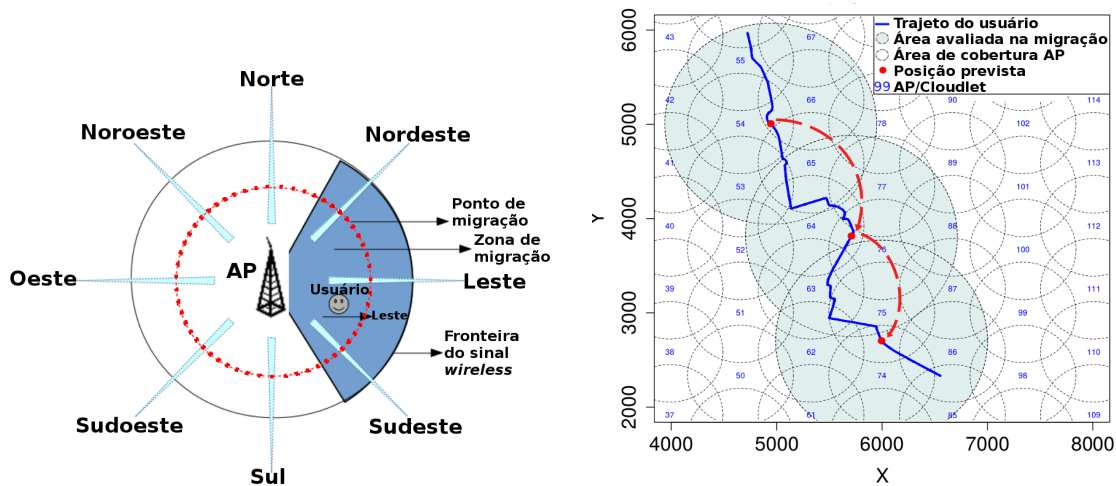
Norte

Noroeste

Nordeste

Ponto de migração

Zona de migração

Oeste

AP

Usuário

Leste

Leste

Fronteira do sinal *wireless*

Sudoeste

Sudeste

Sul

Trajeto do usuário
Área avaliada na migração
Área de cobertura AP
Posição prevista
99 AP/Cloudlet

6000
5000
4000
3000
2000

Y

4000 5000 6000 7000 8000

X

43 67
55
42 66 90 114
54 78 102
41 65 89 113
53 77 101
40 64 88 112
52 76 100
39 63 87 111
51 75 99
38 62 86 110
50 74 98
37 61 85 109